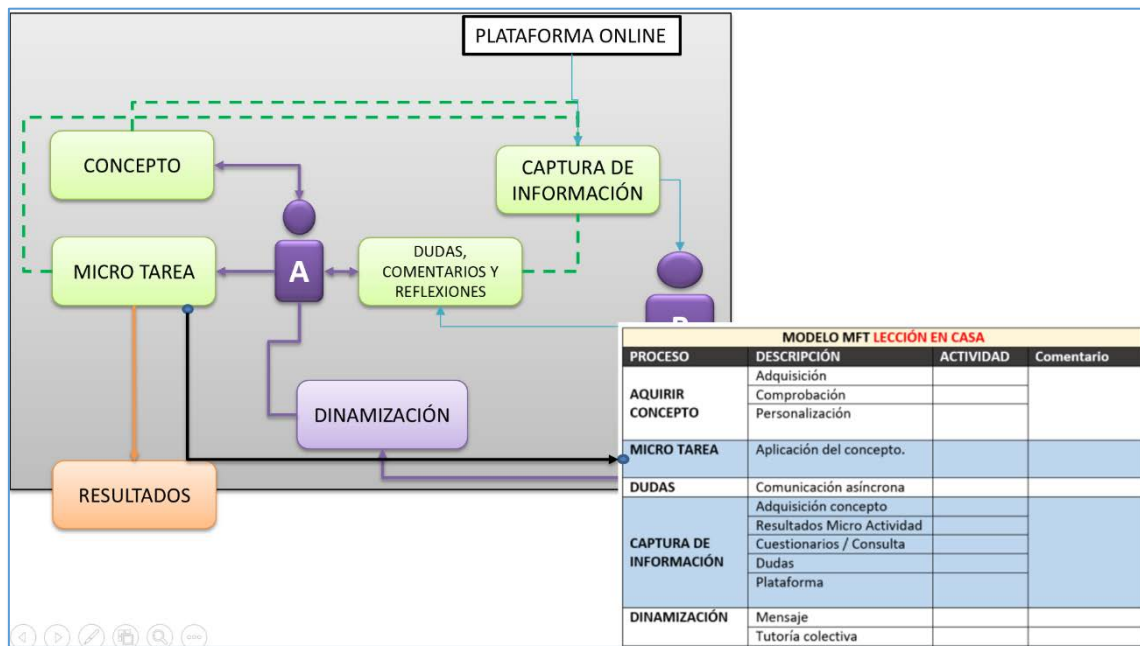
PLATAFORMA ONLINE

CONCEPTO

CAPTURA DE INFORMACIÓN

MICRO TAREA

A

DUDAS, COMENTARIOS Y REFLEXIONES

B

DINAMIZACIÓN

RESULTADOS

| MODELO MFT LECCIÓN EN CASA | | | |
|---|---|---|---|
| PROCESO | DESCRIPCIÓN | ACTIVIDAD | Comentario |
| AQUIRIR CONCEPTO | Adquisición | | |
| | Comprobación | | |
| | Personalización | | |
| MICRO TAREA | Aplicación del concepto. | | |
| DUDAS | Comunicación asíncrona | | |
| CAPTURA DE INFORMACIÓN | Adquisición concepto | | |
| | Resultados Micro Actividad | | |
| | Cuestionarios / Consulta | | |
| | Dudas | | |
| | Plataforma | | |
| DINAMIZACIÓN | Mensaje | | |
| | Tutoría colectiva | | |